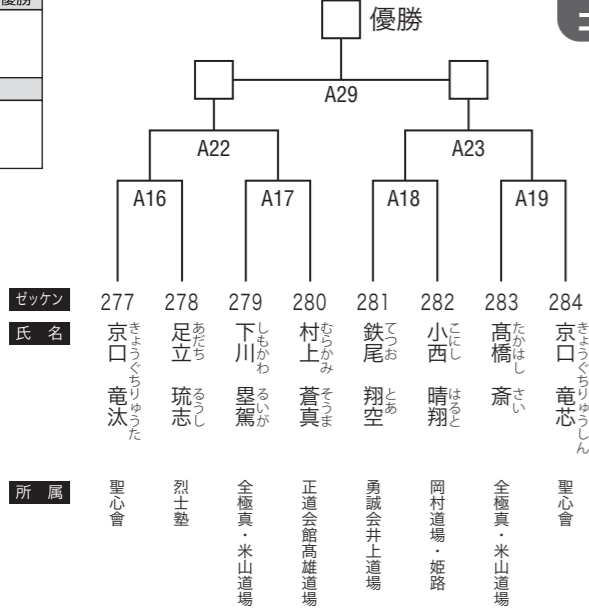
優勝

優勝

A29

A22

A23

A16

A17

A18

A19

| ゼッケン | 277 | 278 | 279 | 280 | 281 | 282 | 283 | 284 |
|---|---|---|---|---|---|---|---|---|
| 氏名 | 京口(きょうぐち) 竜汰(りゅうた) | 足立(あだち) 琉志(るうし) | 下川(しもかわ) 塁駕(るいが) | 村上(むらかみ) 蒼真(そうま) | 鉄尾(てつお) 翔空(とあ) | 小西(こにし) 晴翔(はると) | 髙橋(たかはし) 斎(さい) | 京口(きょうぐち) 竜芯(りゅうしん) |
| 所属 | 聖心會 | 烈士塾 | 全極真・米山道場 | 正道会館高雄道場 | 勇誠会井上道場 | 岡村道場・姫路 | 全極真・米山道場 | 聖心會 |